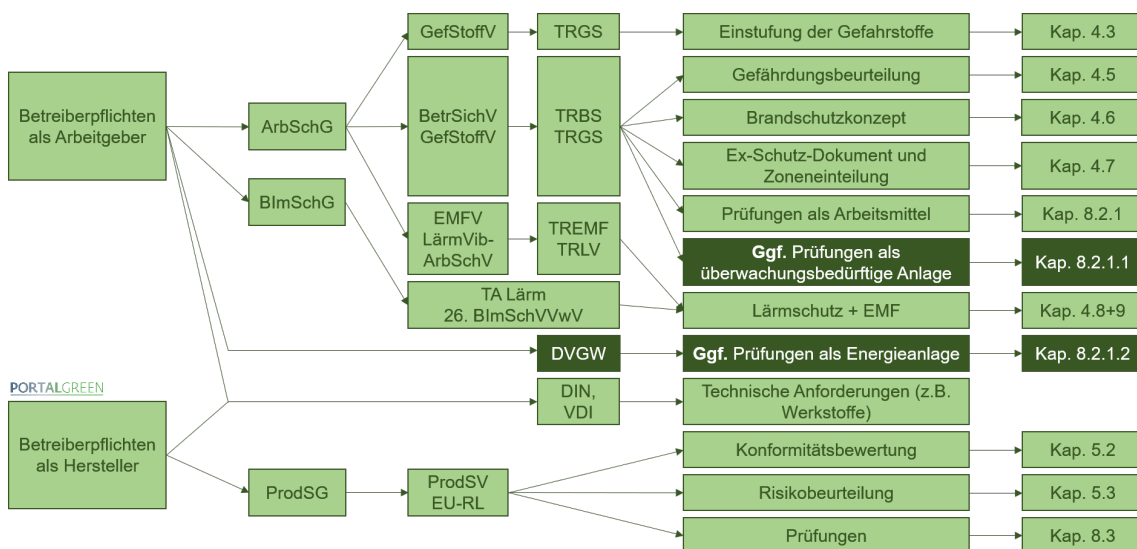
Betreiberpflichten als Arbeitgeber

ArbSchG

BImSchG

GefStoffV

TRGS

Einstufung der Gefahrstoffe

Kap. 4.3

BetrSichV GefStoffV

TRBS TRGS

Gefährdungsbeurteilung

Kap. 4.5

Brandschutzkonzept

Kap. 4.6

Ex-Schutz-Dokument und Zoneneinteilung

Kap. 4.7

Prüfungen als Arbeitsmittel

Kap. 8.2.1

EMFV LärmVib-ArbSchV

TREMF TRLV

Ggf. Prüfungen als überwachungsbedürftige Anlage

Kap. 8.2.1.1

TA Lärm 26. BImSchVVwV

Lärmschutz + EMF

Kap. 4.8+9

DVGW

Ggf. Prüfungen als Energieanlage

Kap. 8.2.1.2

PORTALGREEN

Betreiberpflichten als Hersteller

DIN, VDI

Technische Anforderungen (z.B. Werkstoffe)

ProdSG

ProdSV EU-RL

Konformitätsbewertung

Kap. 5.2

Risikobeurteilung

Kap. 5.3

Prüfungen

Kap. 8.3